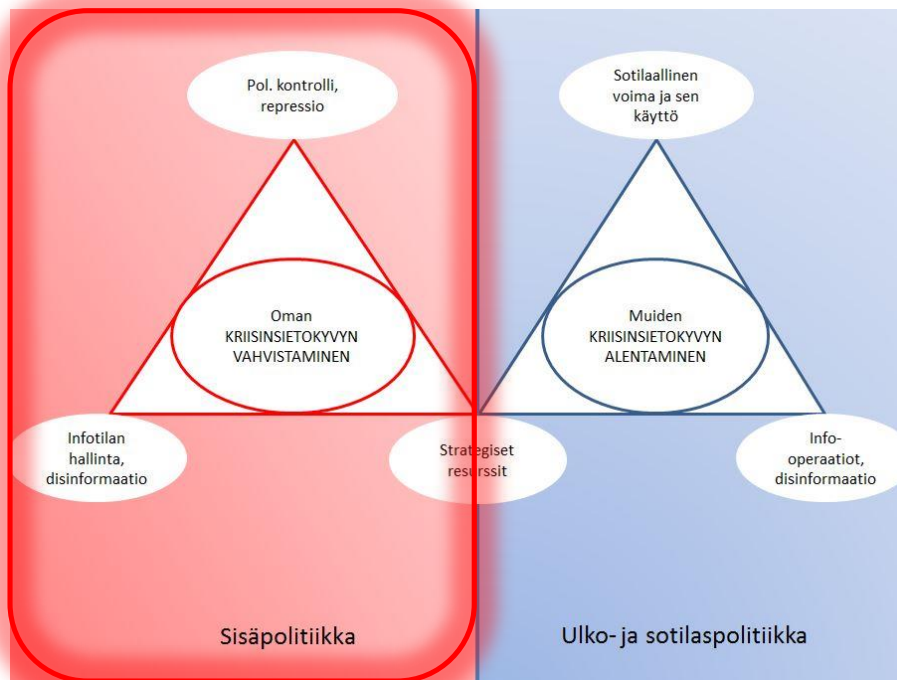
Pol. kontrolli, repressio

Oman KRIISINSIETOKYVYN VAHVISTAMINEN

Infotilan hallinta, disinformaatio

Sotilaallinen voima ja sen käyttö

Muiden KRIISINSIETOKYVYN ALENTAMINEN

Strategiset resurssit

Info-operaatiot, disinformaatio

Sisäpolitiikka

Ulko- ja sotilaspolitiikka